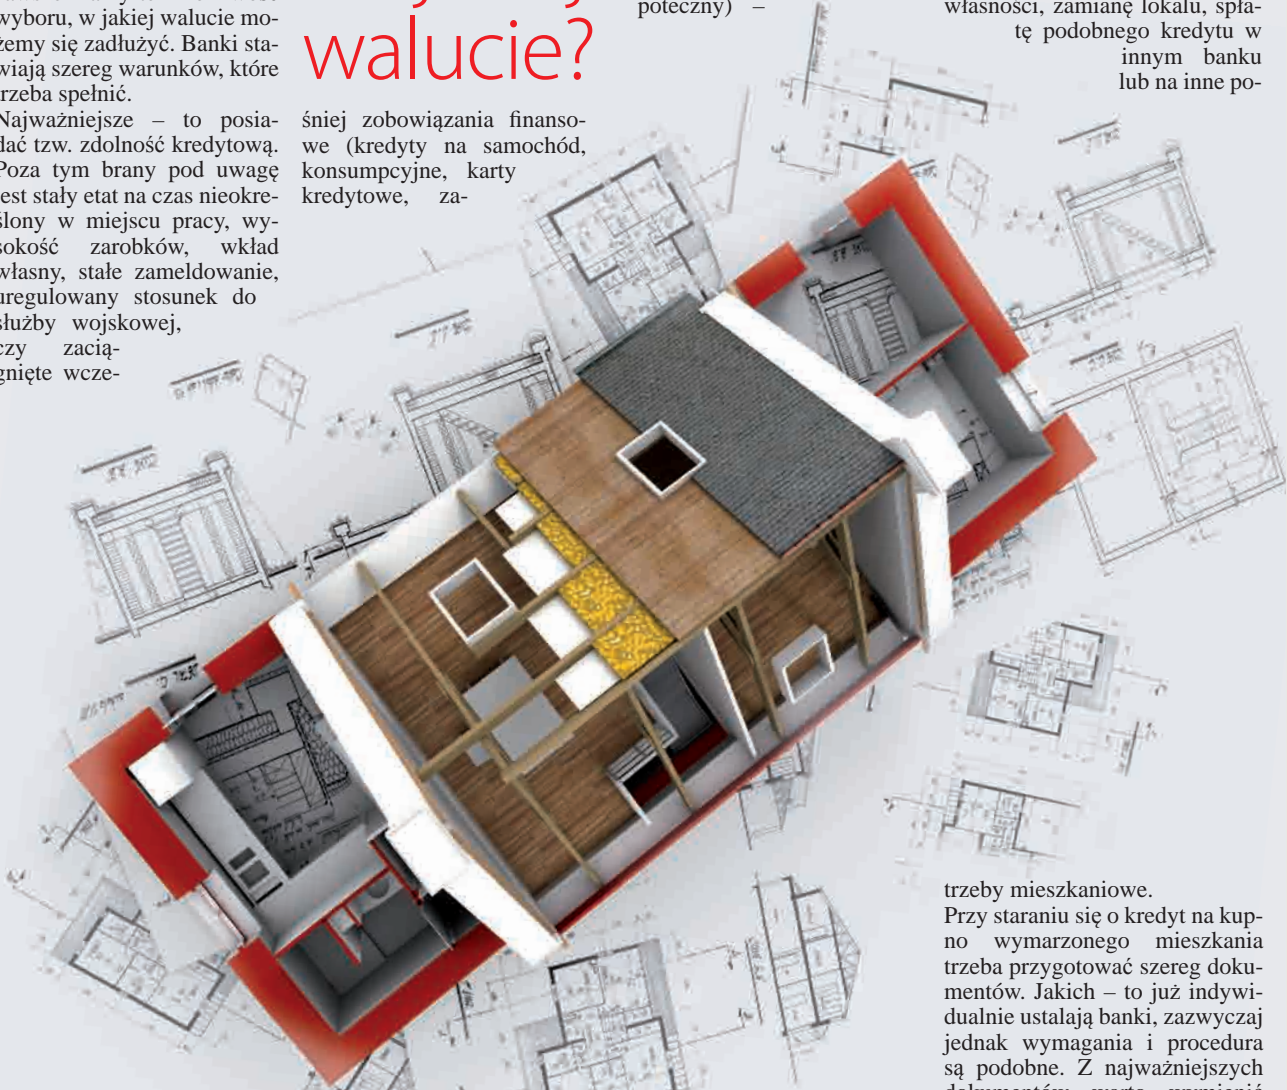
wyboru, w jakiej walucie możemy się zadłużyć. Banki stawiają szereg warunków, które trzeba spełnić.

Najważniejsze – to posiadać tzw. zdolność kredytową. Poza tym brany pod uwagę jest stały etat na czas nieokreślony w miejscu pracy, wysokość zarobków, wkład własny, stałe zameldowanie, uregulowany stosunek do służby wojskowej, czy zaciągnięte wcze-

walucie?

śniej zobowiązania finansowe (kredyty na samochód, konsumpcyjne, karty kredytowe, za-

poteczny) –

własności, zamianę lokalu, spłatę podobnego kredytu w innym banku lub na inne po-

trzeby mieszkaniowe.

Przy staraniu się o kredyt na kupno wymarzonego mieszkania trzeba przygotować szereg dokumentów. Jakich – to już indywidualnie ustalają banki, zazwyczaj jednak wymagania i procedura są podobne. Z najważniejszych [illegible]